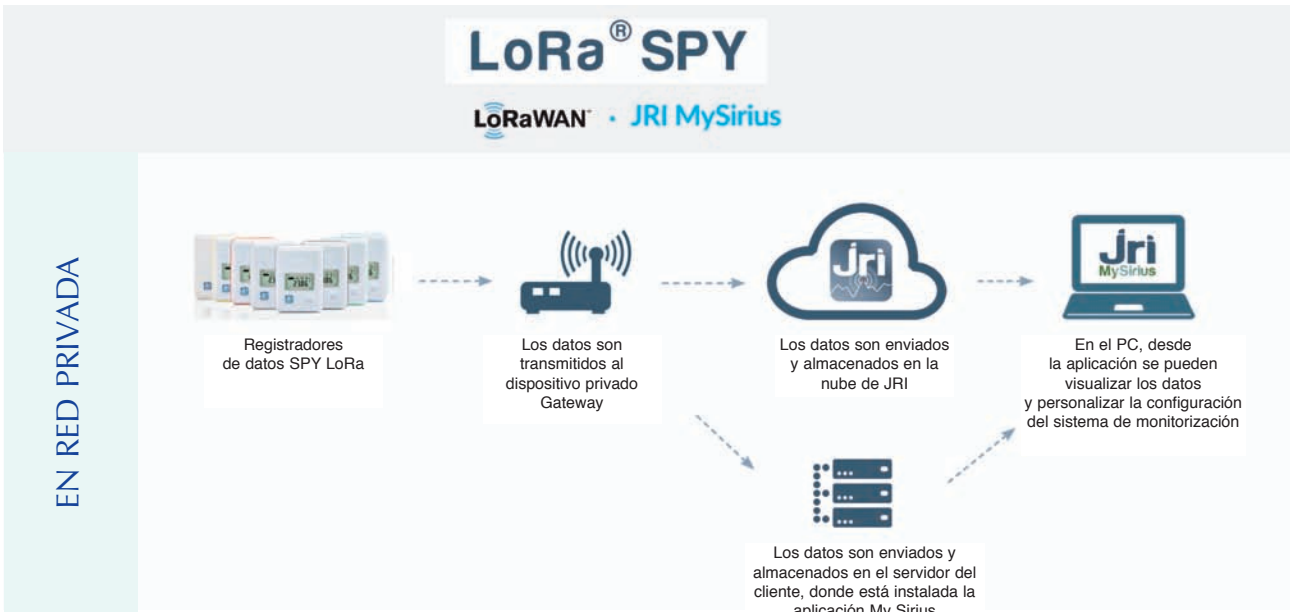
LoRa® SPY

LoRaWAN · JRI MySirius

EN RED PRIVADA

Registradores de datos SPY LoRa

Los datos son transmitidos al dispositivo privado Gateway

Jri

Los datos son enviados y almacenados en la nube de JRI

Jri MySirius

En el PC, desde la aplicación se pueden visualizar los datos y personalizar la configuración del sistema de monitorización

Los datos son enviados y almacenados en el servidor del cliente, donde está instalada la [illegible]